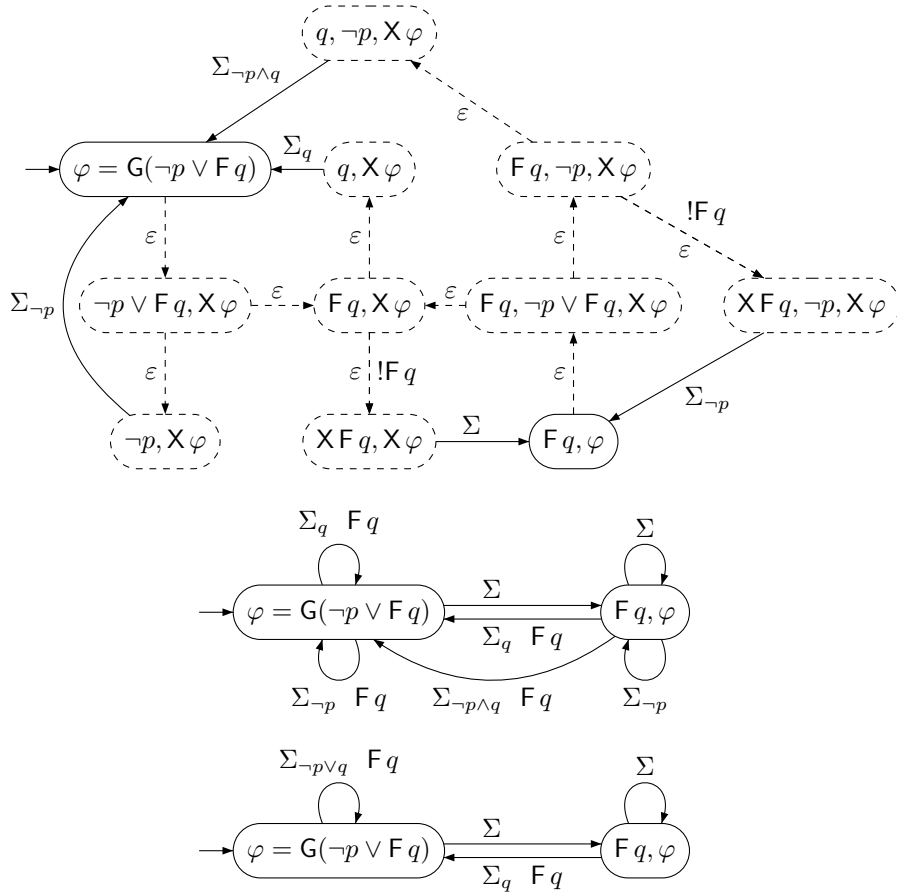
$q, \neg p, \mathsf{X}\,\varphi$

$\Sigma_{\neg p \wedge q}$

$\varepsilon$

$\varphi = \mathsf{G}(\neg p \vee \mathsf{F}\,q)$

$\Sigma_q$

$q, \mathsf{X}\,\varphi$

$\mathsf{F}\,q, \neg p, \mathsf{X}\,\varphi$

$!\mathsf{F}\,q$

$\varepsilon$

$\varepsilon$

$\varepsilon$

$\varepsilon$

$\Sigma_{\neg p}$

$\neg p \vee \mathsf{F}\,q, \mathsf{X}\,\varphi$

$\varepsilon$

$\mathsf{F}\,q, \mathsf{X}\,\varphi$

$\varepsilon$

$\mathsf{F}\,q, \neg p \vee \mathsf{F}\,q, \mathsf{X}\,\varphi$

$\mathsf{X}\,\mathsf{F}\,q, \neg p, \mathsf{X}\,\varphi$

$\varepsilon$

$\varepsilon$ $!\mathsf{F}\,q$

$\varepsilon$

$\Sigma_{\neg p}$

$\neg p, \mathsf{X}\,\varphi$

$\mathsf{X}\,\mathsf{F}\,q, \mathsf{X}\,\varphi$

$\Sigma$

$\mathsf{F}\,q, \varphi$

$\Sigma_q$ $\mathsf{F}\,q$

$\Sigma$

$\Sigma$

$\varphi = \mathsf{G}(\neg p \vee \mathsf{F}\,q)$

$\mathsf{F}\,q, \varphi$

$\Sigma_q$ $\mathsf{F}\,q$

$\Sigma_{\neg p}$ $\mathsf{F}\,q$

$\Sigma_{\neg p \wedge q}$ $\mathsf{F}\,q$

$\Sigma_{\neg p}$

$\Sigma_{\neg p \vee q}$ $\mathsf{F}\,q$

$\Sigma$

$\Sigma$

$\varphi = \mathsf{G}(\neg p \vee \mathsf{F}\,q)$

$\mathsf{F}\,q, \varphi$

$\Sigma_q$ $\mathsf{F}\,q$